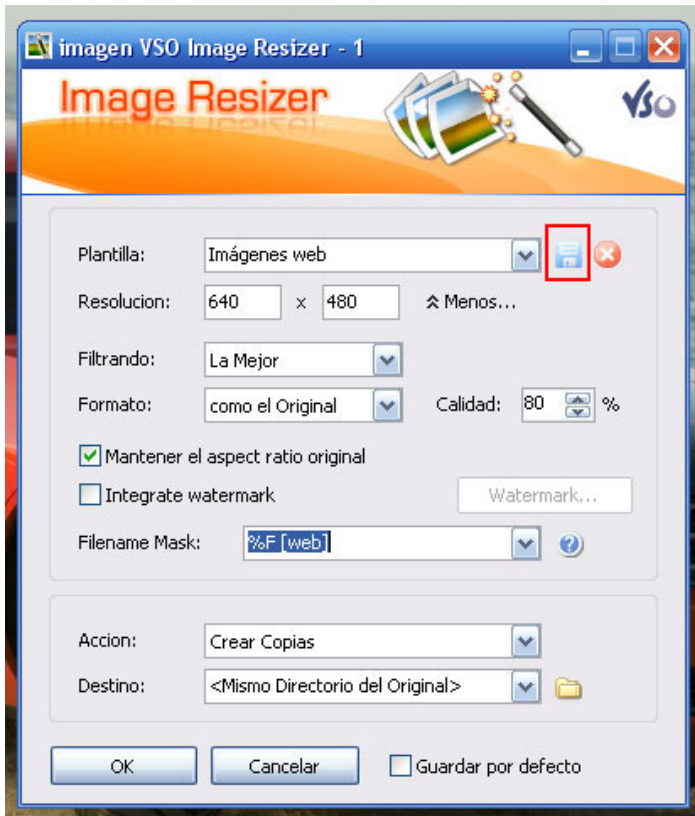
imagen VSO Image Resizer - 1

Image Resizer

VSO

Plantilla: Imágenes web

Resolucion: 640 x 480 ⌃ Menos...

Filtrando: La Mejor

Formato: como el Original Calidad: 80 %

Mantener el aspect ratio original

Integrate watermark Watermark...

Filename Mask: %F [web]

Accion: Crear Copias

Destino: <Mismo Directorio del Original>

OK Cancelar Guardar por defecto